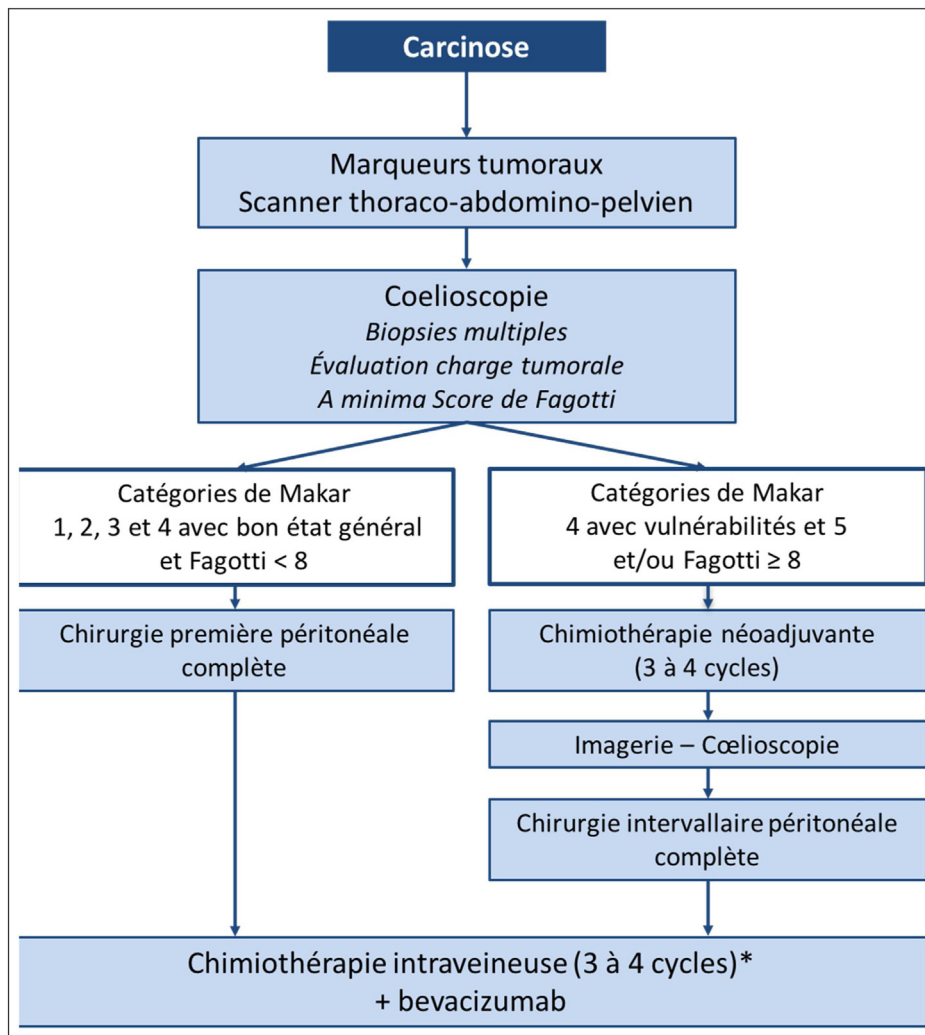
Carcinose

Marqueurs tumoraux
Scanner thoraco-abdomino-pelvien

Coelioscopie
*Biopsies multiples*
*Évaluation charge tumorale*
*A minima Score de Fagotti*

Catégories de Makar
1, 2, 3 et 4 avec bon état général
et Fagotti < 8

Chirurgie première péritonéale complète

Catégories de Makar
4 avec vulnérabilités et 5
et/ou Fagotti ≥ 8

Chimiothérapie néoadjuvante
(3 à 4 cycles)

Imagerie – Cœlioscopie

Chirurgie intervallaire péritonéale complète

Chimiothérapie intraveineuse (3 à 4 cycles)*
+ bevacizumab